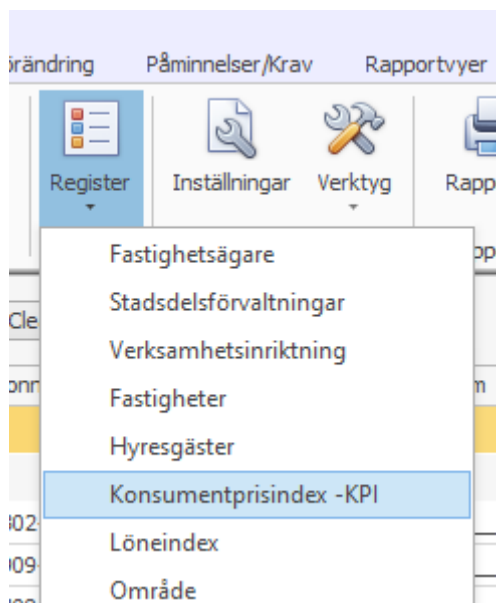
rändring Påminnelser/Krav Rapportvyer

Register Inställningar Verktyg Rapp

op

Cle

onn

m

02

09

Fastighetsägare
Stadsdelsförvaltningar
Verksamhetsinriktning
Fastigheter
Hyresgäster
Konsumentprisindex -KPI
Löneindex
Område